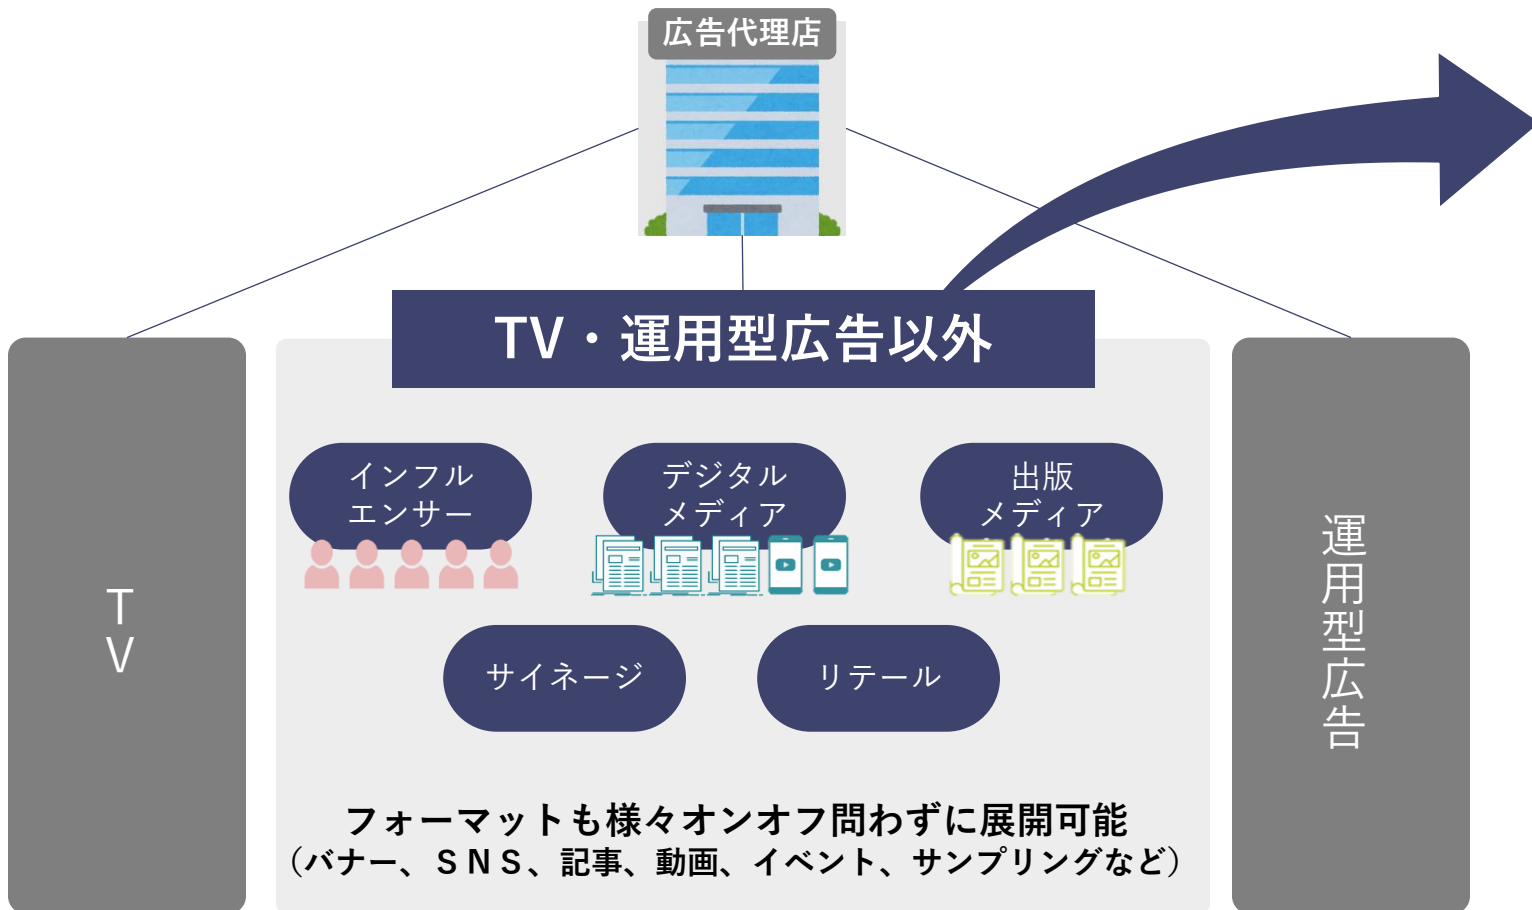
広告代理店

TV・運用型広告以外

TV

インフルエンサー

デジタルメディア

出版メディア

サイネージ

リテール

運用型広告

フォーマットも様々オンオフ問わずに展開可能
（バナー、ＳＮＳ、記事、動画、イベント、サンプリングなど）